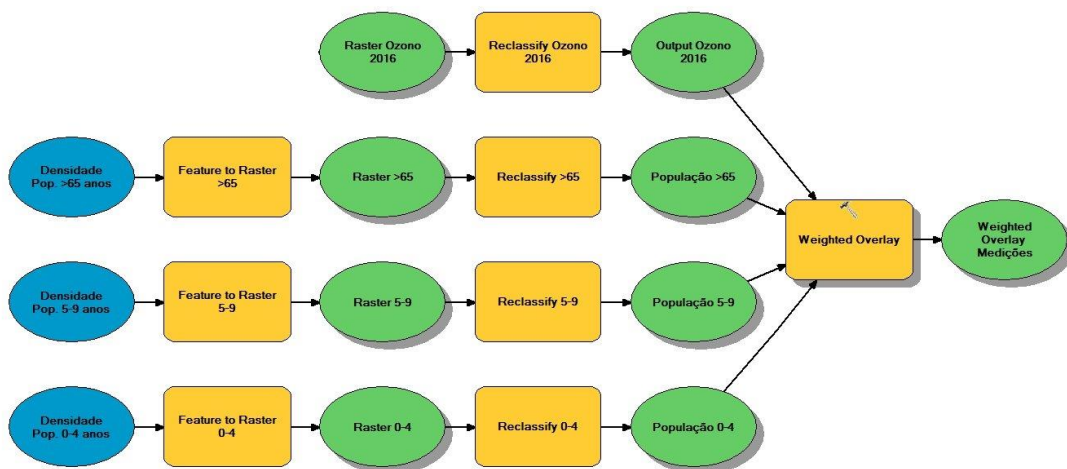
Raster Ozono 2016

Reclassify Ozono 2016

Output Ozono 2016

Densidade Pop. >65 anos

Feature to Raster >65

Raster >65

Reclassify >65

População >65

Weighted Overlay

Weighted Overlay Medições

Densidade Pop. 5-9 anos

Feature to Raster 5-9

Raster 5-9

Reclassify 5-9

População 5-9

Densidade Pop. 0-4 anos

Feature to Raster 0-4

Raster 0-4

Reclassify 0-4

População 0-4